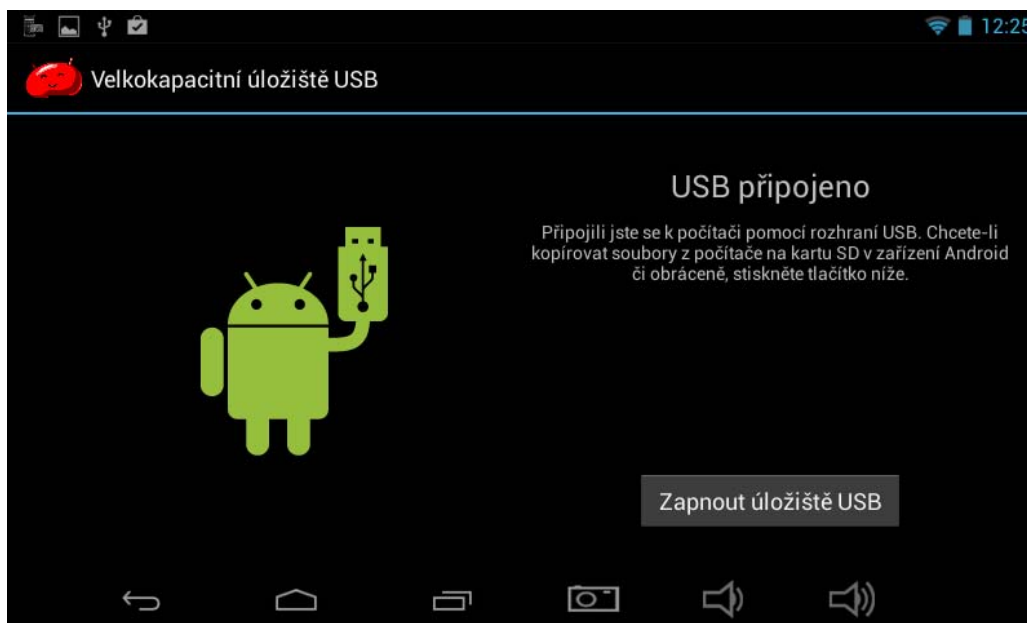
12:25

Velkokapacitní úložiště USB

USB připojeno

Připojili jste se k počítači pomocí rozhraní USB. Chcete-li kopírovat soubory z počítače na kartu SD v zařízení Android či obráceně, stiskněte tlačítko níže.

Zapnout úložiště USB